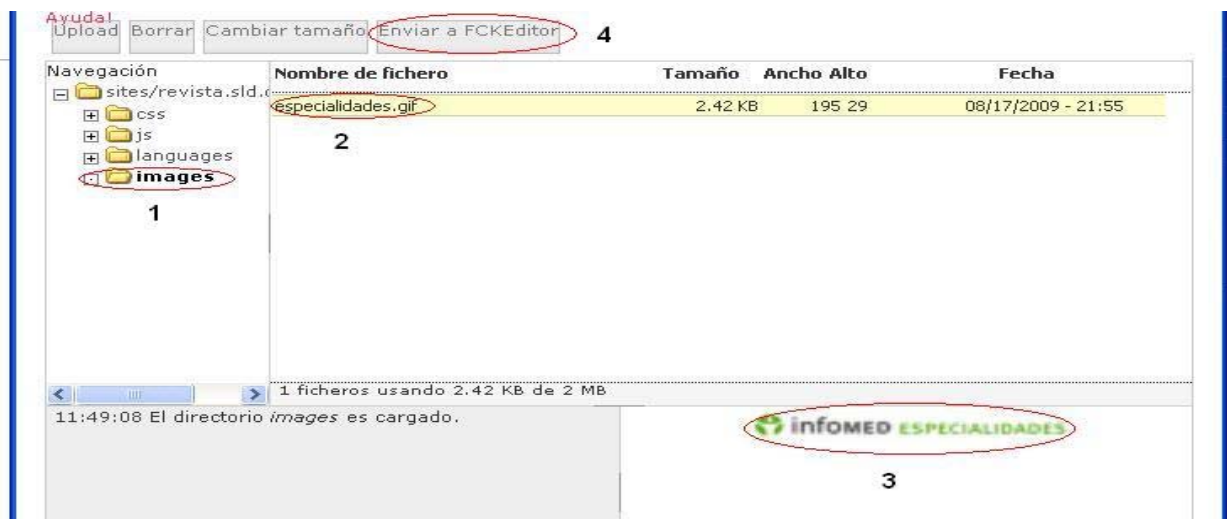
Ayuda!

Upload Borrar Cambiar tamaño Enviar a FCKEditor 4

Navegación

sites/revista.sld.

css

js

languages

images

1

| Nombre de fichero | Tamaño | Ancho | Alto | Fecha |
|---|---|---|---|---|
| especialidades.gif | 2.42 KB | 195 | 29 | 08/17/2009 - 21:55 |

2

1 ficheros usando 2.42 KB de 2 MB

11:49:08 El directorio *images* es cargado.

infomed ESPECIALIDADES

3